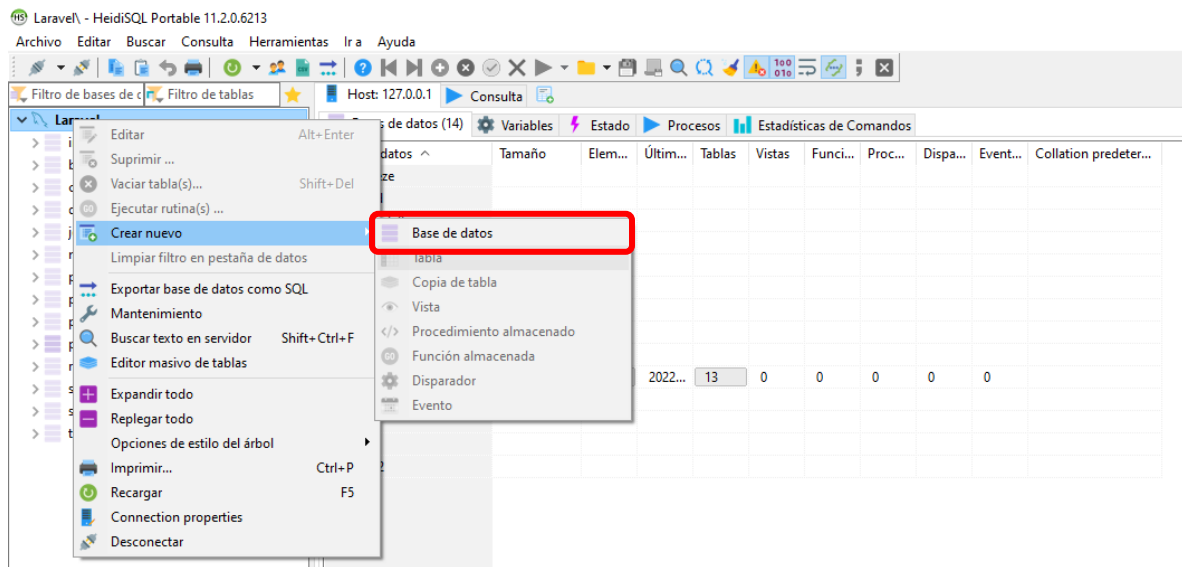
Laravel\ - HeidiSQL Portable 11.2.0.6213

Archivo Editar Buscar Consulta Herramientas Ir a Ayuda

Filtro de bases de d Filtro de tablas

Host: 127.0.0.1 Consulta

Laravel

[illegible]s de datos (14) Variables Estado Procesos Estadísticas de Comandos

| datos | Tamaño | Elem... | Últim... | Tablas | Vistas | Funci... | Proc... | Dispa... | Event... | Collation predeter... |
|---|---|---|---|---|---|---|---|---|---|---|
| ze | | | | | | | | | | |
| | | | 2022... | 13 | 0 | 0 | 0 | 0 | 0 | |

Editar Alt+Enter
Suprimir ...
Vaciar tabla(s)... Shift+Del
Ejecutar rutina(s) ...
Crear nuevo
Limpiar filtro en pestaña de datos
Exportar base de datos como SQL
Mantenimiento
Buscar texto en servidor Shift+Ctrl+F
Editor masivo de tablas
Expandir todo
Replegar todo
Opciones de estilo del árbol
Imprimir... Ctrl+P
Recargar F5
Connection properties
Desconectar

Base de datos
Tabla
Copia de tabla
Vista
Procedimiento almacenado
Función almacenada
Disparador
Evento